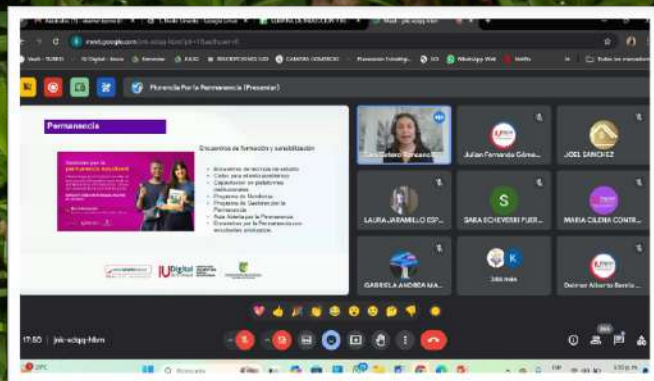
meet.google.com

Ponencia Por la Permanencia (Presentar)

Permanencia

Encuentros de formación y sensibilización

Estrategias de técnicas de estudio
Cursos para alistamiento académico
Capacitación en plataformas institucionales
Programa de Monitorías
Programa de Gestión por la Permanencia
Ruta Alertas por la Permanencia
Encuentros por la Permanencia con estudiantes graduados.

IU Digital

Julian Fernando Góme...

JOEL SANCHEZ

LAURA JARAMILLO ESP...

SARA ECHEVERRI PUER...

MARIA CILENIA CONTR...

GABRIELA ANDREA MA...

Dolmer Alberto Berrío...

17:50 | jnk-xdqq-hfm